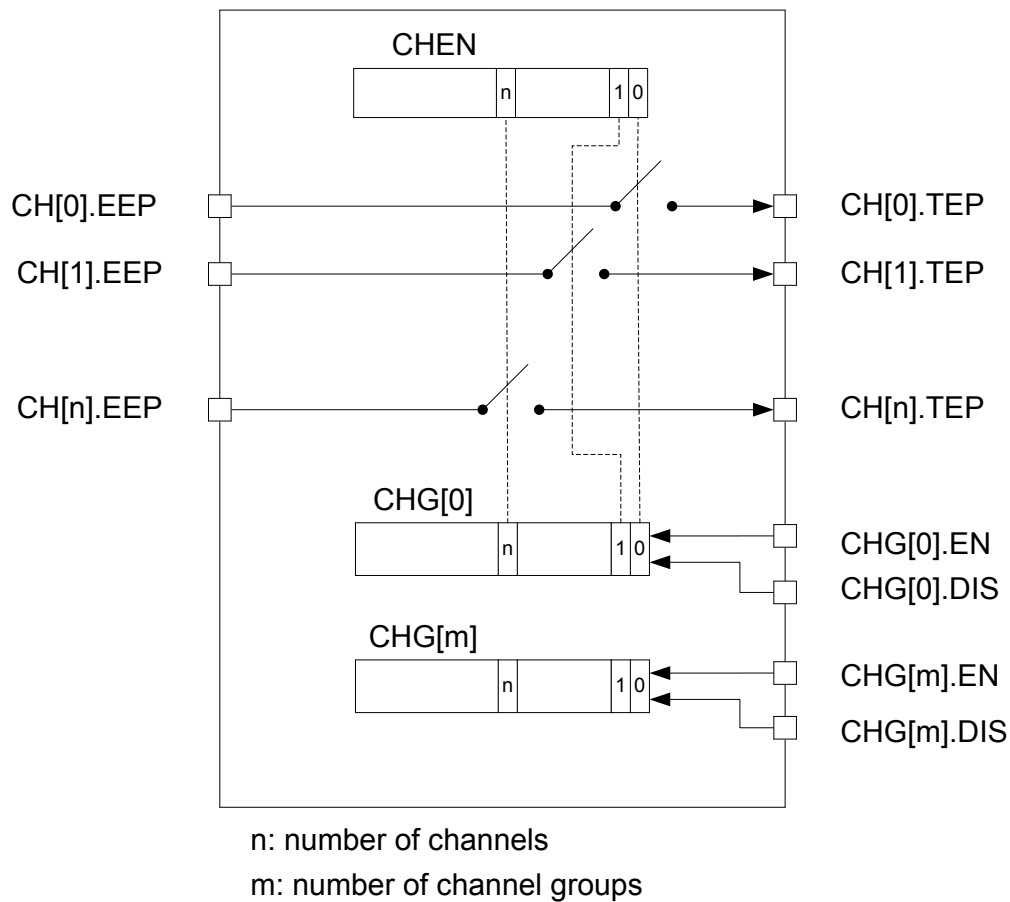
CHEN

n 1 0

CH[0].EEP

CH[0].TEP

CH[1].EEP

CH[1].TEP

CH[n].EEP

CH[n].TEP

CHG[0]

n 1 0

CHG[0].EN

CHG[0].DIS

CHG[m]

n 1 0

CHG[m].EN

CHG[m].DIS

n: number of channels

m: number of channel groups